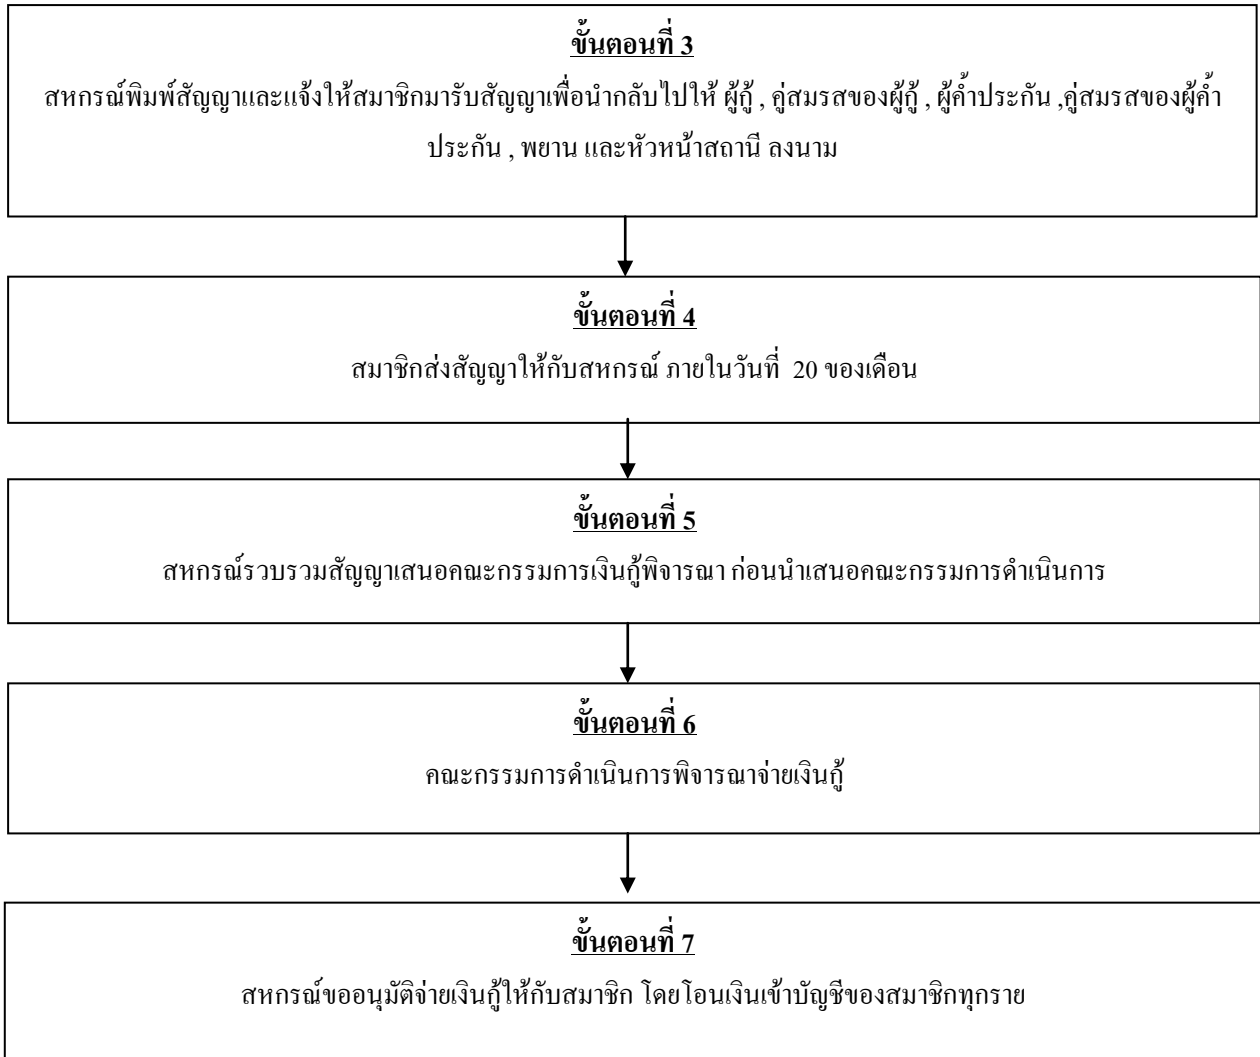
ขั้นตอนที่ 3

สหกรณ์พิมพ์สัญญาและแจ้งให้สมาชิกมารับสัญญาเพื่อนำกลับไปให้ ผู้กู้ , คู่สมรสของผู้กู้ , ผู้ค้ำประกัน ,คู่สมรสของผู้ค้ำประกัน , พยาน และหัวหน้าสถานี ลงนาม

ขั้นตอนที่ 4

สมาชิกส่งสัญญาให้กับสหกรณ์ ภายในวันที่ 20 ของเดือน

ขั้นตอนที่ 5

สหกรณ์รวบรวมสัญญาเสนอคณะกรรมการเงินกู้พิจารณา ก่อนนำเสนอคณะกรรมการดำเนินการ

ขั้นตอนที่ 6

คณะกรรมการดำเนินการพิจารณาจ่ายเงินกู้

ขั้นตอนที่ 7

สหกรณ์ขออนุมัติจ่ายเงินกู้ให้กับสมาชิก โดยโอนเงินเข้าบัญชีของสมาชิกทุกราย